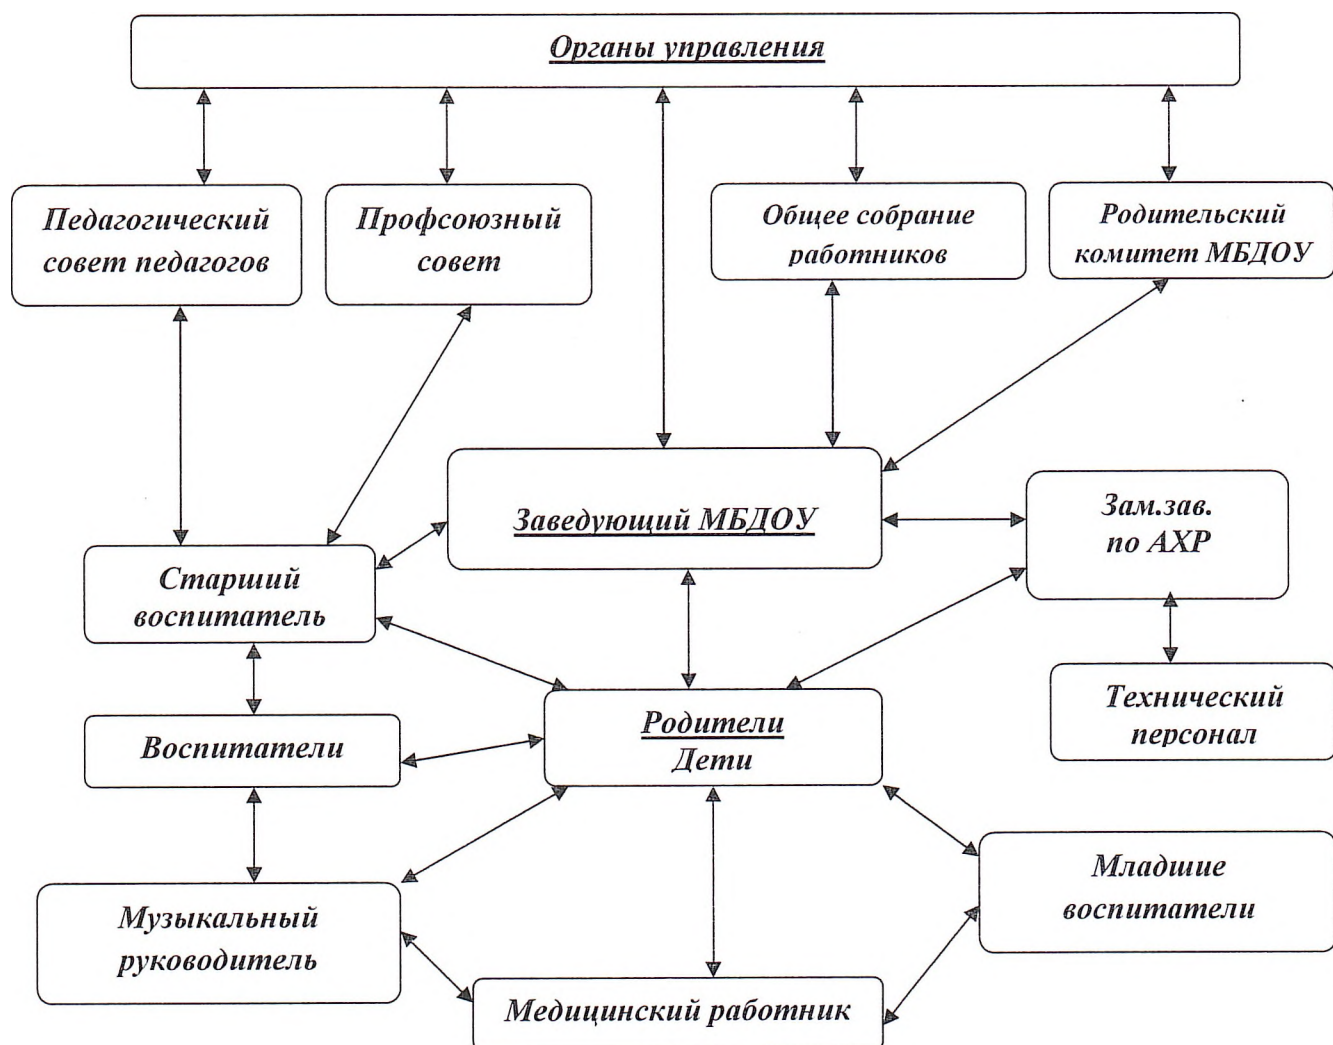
Органы управления

Педагогический совет педагогов

Профсоюзный совет

Общее собрание работников

Родительский комитет МБДОУ

Заведующий МБДОУ

Зам.зав. по АХР

Старший воспитатель

Родители
Дети

Технический персонал

Воспитатели

Младшие воспитатели

Музыкальный руководитель

Медицинский работник